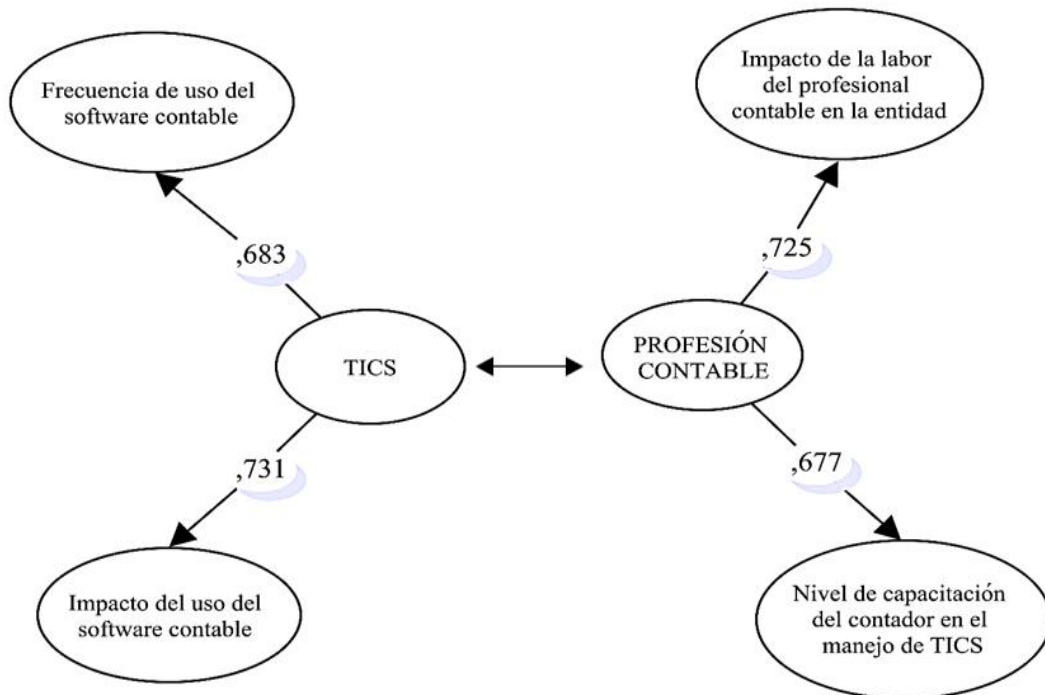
Frecuencia de uso del software contable

Impacto de la labor del profesional contable en la entidad

,683

,725

TICS

PROFESIÓN CONTABLE

,731

,677

Impacto del uso del software contable

Nivel de capacitación del contador en el manejo de TICS